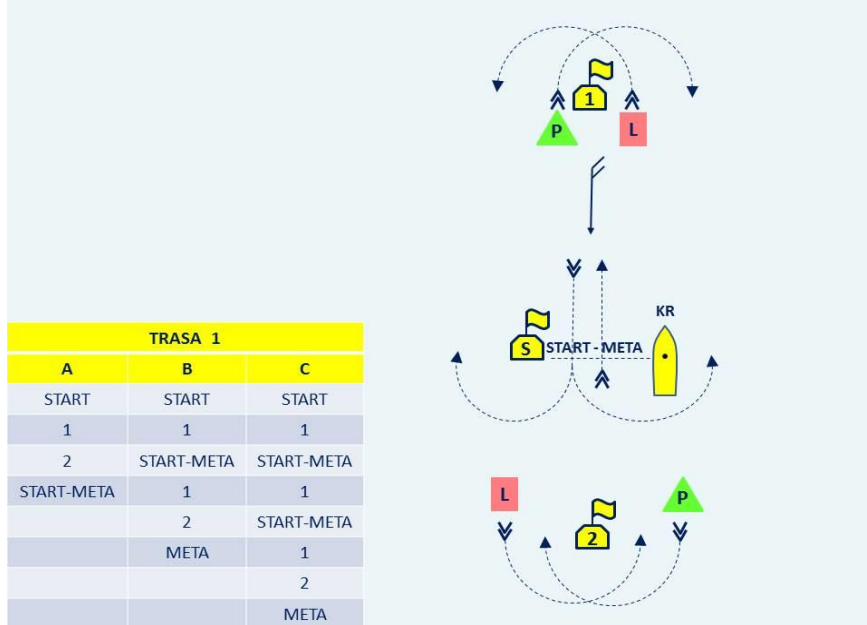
1

P

L

KR

S

START - META

L

2

P

| TRASA 1 | | |
|---|---|---|
| A | B | C |
| START | START | START |
| 1 | 1 | 1 |
| 2 | START-META | START-META |
| START-META | 1 | 1 |
| | 2 | START-META |
| | META | 1 |
| | | 2 |
| | | META |